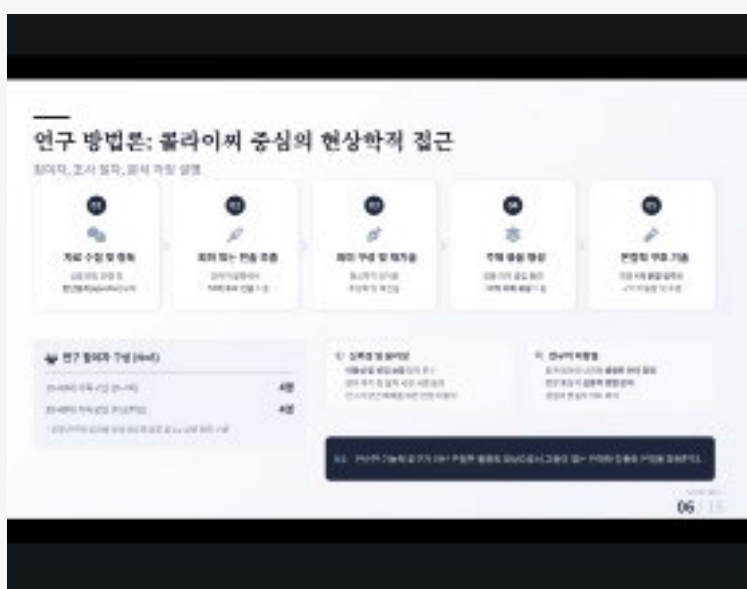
연구 방법론: 콜라이찌 중심의 현상학적 접근

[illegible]

01
자료 수집 및 필사
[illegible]

02
의미 있는 진술 추출
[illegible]

03
의미 구성 및 재기술
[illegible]

04
주제 묶음 형성
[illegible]

05
현상의 구조 기술
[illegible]

연구 참여자 구성 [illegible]
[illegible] 4명
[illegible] 4명
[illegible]

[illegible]
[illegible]

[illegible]
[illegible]

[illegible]

06 / 15